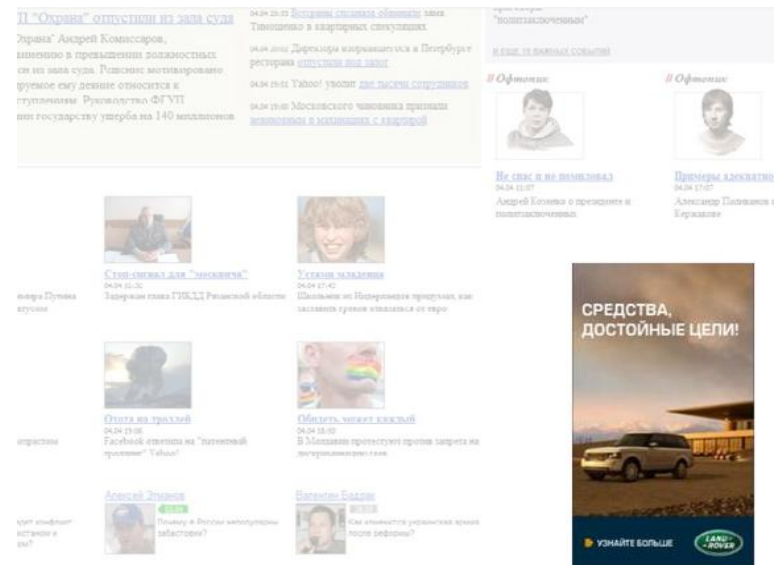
ГУП "Охрана" отпустили из зала суда

Охрана" Андрей Комиссаров, ...винению в превышении должностных ...ли из зала суда. Ровснис мотивировано ...руемое ему деяние относится к ...ступлениям. Руководство ФГУП ...ил государству ущерба на 140 миллионов

04.04 20:39 Встречи сводных обманщик зама Тимошенко в квартирных спекуляциях

04.04 20:02 Директоры избравшегося в Петербурге ресторана отпустили под залог

04.04 19:51 Yahoo! уволит две тысячи сотрудников

04.04 19:40 Московского чиновника признали виновником в махинациях с квартирой

...политзаключенным"

и еще 10 важных событий

// Офтопик

Не спас и не помиловал
04.04 11:07
Андрей Козенко о президенте и политзаключенных

// Офтопик

Примеры адекватно...
04.04 17:07
Александр Полиаков о... Керкалове

Стоп-сигнал для "москвича"
04.04 11:30
Задержан глава ГИБДД Рязанской области

Утешим младенца
04.04 17:42
Школьник из Нидерландов придумал, как заставить гренов отказаться от евро

...мьера Путина ...вгусом

Отпуск из троллей
04.04 15:06
Facebook отвечает на "патентный троллинг" Yahoo!

Обидеть может каждый
04.04 16:50
В Молдавии протестуют против запрета на ...

...ограсины

Алексей Этманов
Почему в России непопулярны забастовки?

Валентин Бадрак
Как изменится украинская армия после реформы?

...ует конфликт ...истином в

СРЕДСТВА, ДОСТОЙНЫЕ ЦЕЛИ!

УЗНАЙТЕ БОЛЬШЕ

LAND ROVER